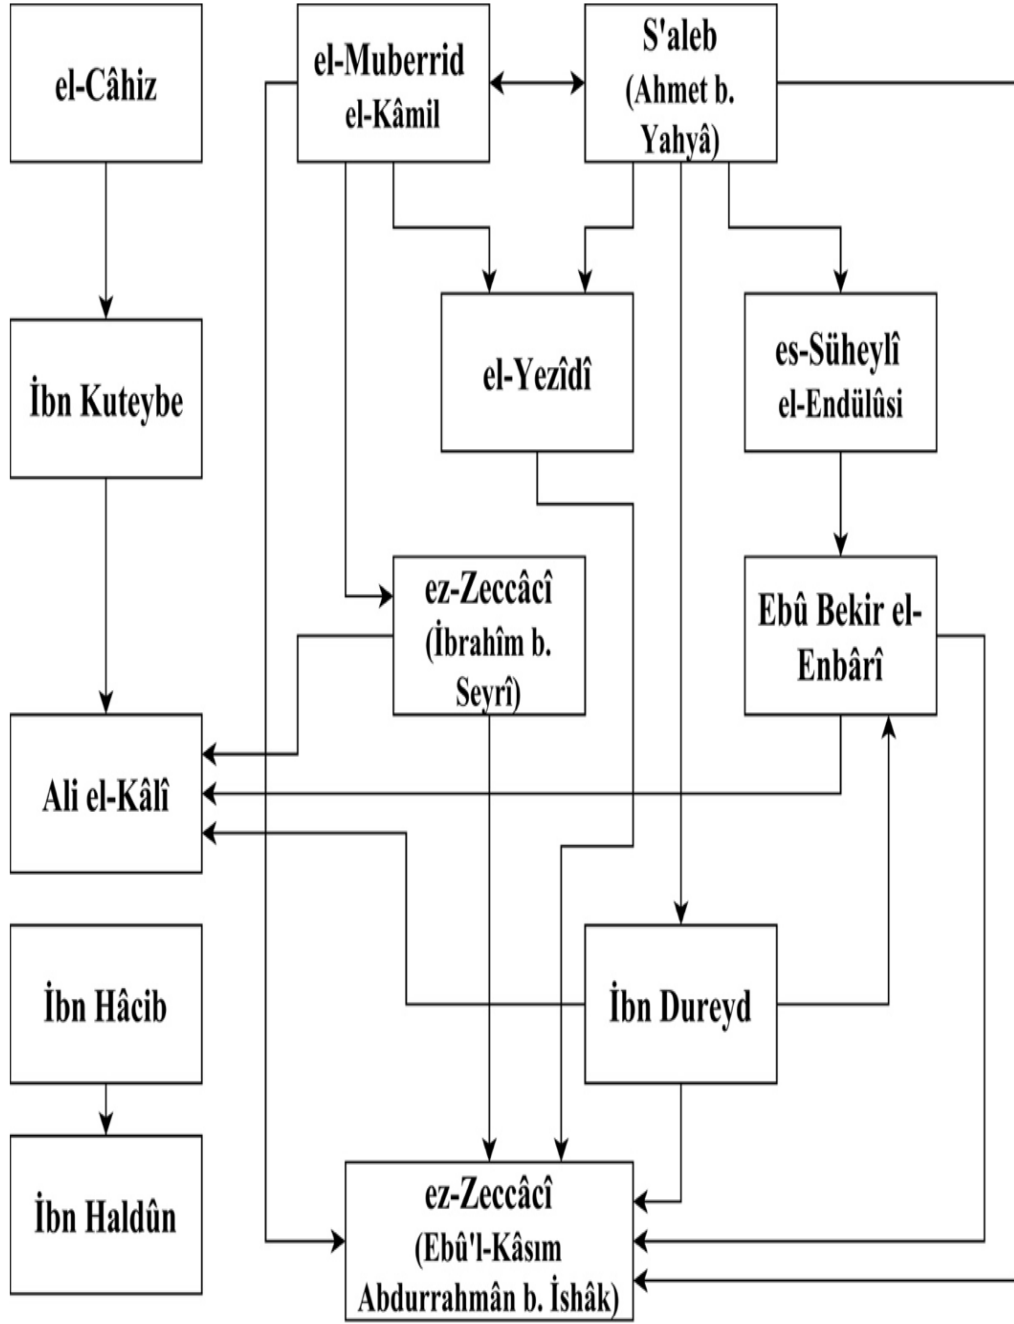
el-Câhiz

el-Muberrid el-Kâmil

S'aleb (Ahmet b. Yahyâ)

İbn Kuteybe

el-Yezîdî

es-Süheylî el-Endülûsi

ez-Zeccâcî (İbrahîm b. Seyrî)

Ebû Bekir el-Enbârî

Ali el-Kâlî

İbn Hâcib

İbn Dureyd

İbn Haldûn

ez-Zeccâcî (Ebû'l-Kâsım Abdurrahmân b. İshâk)